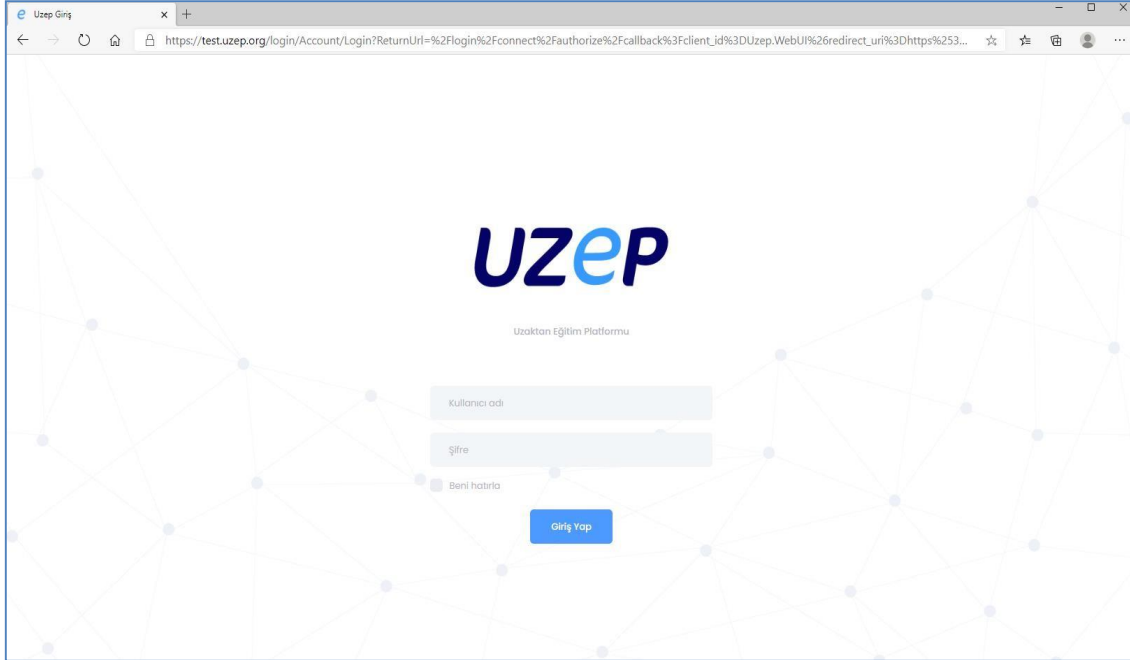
Uzep Giriş

https://test.uzep.org/login/Account/Login?ReturnUrl=%2Flogin%2Fconnect%2Fauthorize%2Fcallback%3Fclient_id%3DUzep.WebUI%26redirect_uri%3Dhttps%253...

UZeP

Uzaktan Eğitim Platformu

Kullanıcı adı

Şifre

Beni hatırla

Giriş Yap